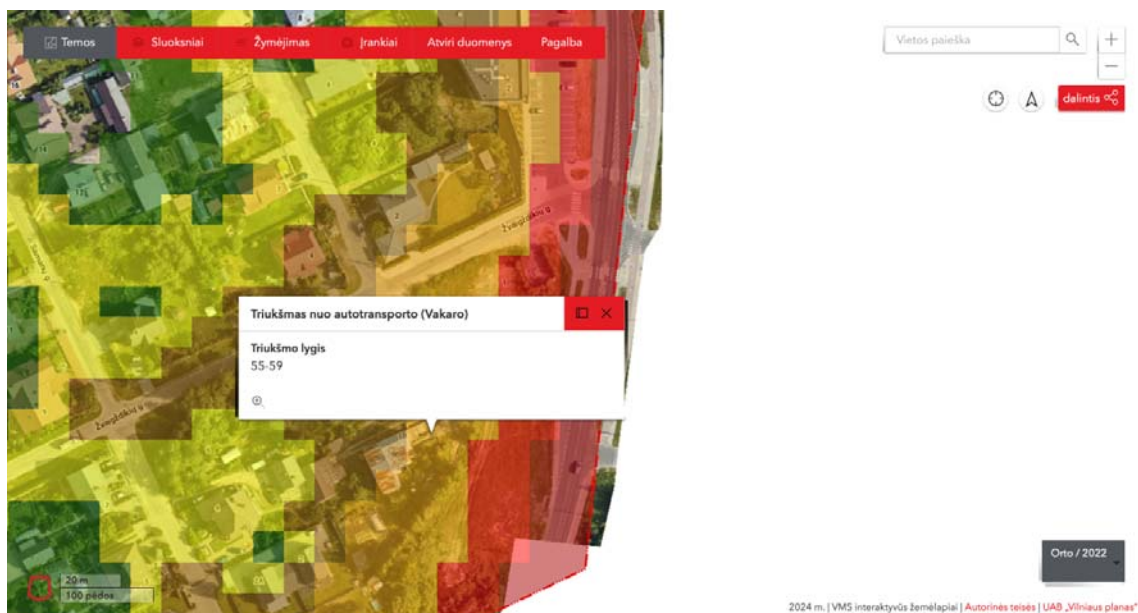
Temos Sluoksniai Žymėjimas Įrankiai Atviri duomenys Pagalba

Vietos paieška

+
−

dalintis

Žvirgždyno g.

Žvirgždyno g.

Triukšmas nuo autotransporto (Vakaro)

Triukšmo lygis
55-59

20 m
100 pėdos

Orto / 2022

2024 m. | VMS interaktyvūs žemėlapiai | Autorinės teisės | UAB „Vilniaus planas"